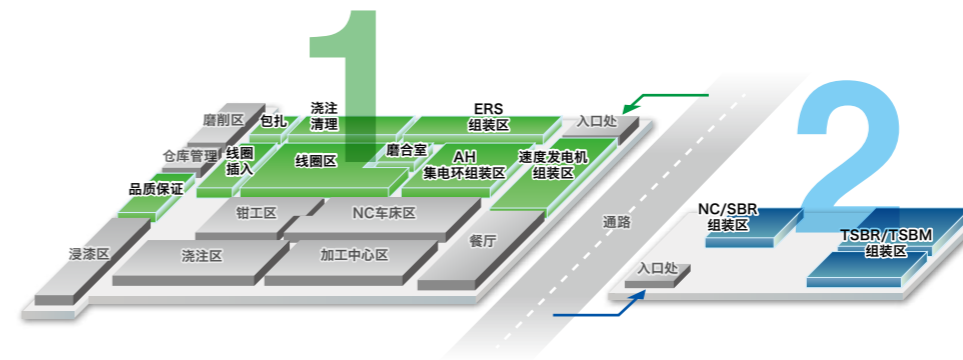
1

磨削区

包扎

浇注清理

ERS组装区

入口处

仓库管理

线圈插入

线圈区

磨合室

AH集电环组装区

速度发电机组装区

品质保证

钳工区

NC车床区

浸漆区

浇注区

加工中心区

餐厅

通路

2

NC/SBR组装区

TSBR/TSBM组装区

入口处